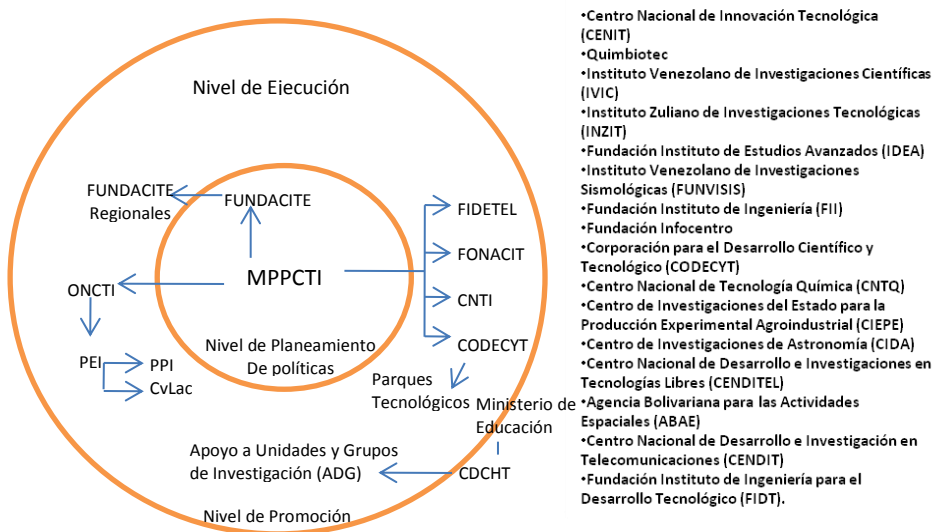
Nivel de Ejecución

FUNDACITE Regionales

FUNDACITE

MPPCTI

ONCTI

PEI

PPI

CvLac

Nivel de Planeamiento De políticas

FIDETEL

FONACIT

CNTI

CODECYT

Parques Tecnológicos

Ministerio de Educación

Apoyo a Unidades y Grupos de Investigación (ADG)

CDCHT

Nivel de Promoción

•Centro Nacional de Innovación Tecnológica (CENIT)
•Quimbiotec
•Instituto Venezolano de Investigaciones Científicas (IVIC)
•Instituto Zuliano de Investigaciones Tecnológicas (INZIT)
•Fundación Instituto de Estudios Avanzados (IDEA)
•Instituto Venezolano de Investigaciones Sismológicas (FUNVISIS)
•Fundación Instituto de Ingeniería (FII)
•Fundación Infocentro
•Corporación para el Desarrollo Científico y Tecnológico (CODECYT)
•Centro Nacional de Tecnología Química (CNTQ)
•Centro de Investigaciones del Estado para la Producción Experimental Agroindustrial (CIEPE)
•Centro de Investigaciones de Astronomía (CIDA)
•Centro Nacional de Desarrollo e Investigaciones en Tecnologías Libres (CENDITEL)
•Agencia Bolivariana para las Actividades Espaciales (ABAE)
•Centro Nacional de Desarrollo e Investigación en Telecomunicaciones (CENDIT)
•Fundación Instituto de Ingeniería para el Desarrollo Tecnológico (FIDT).